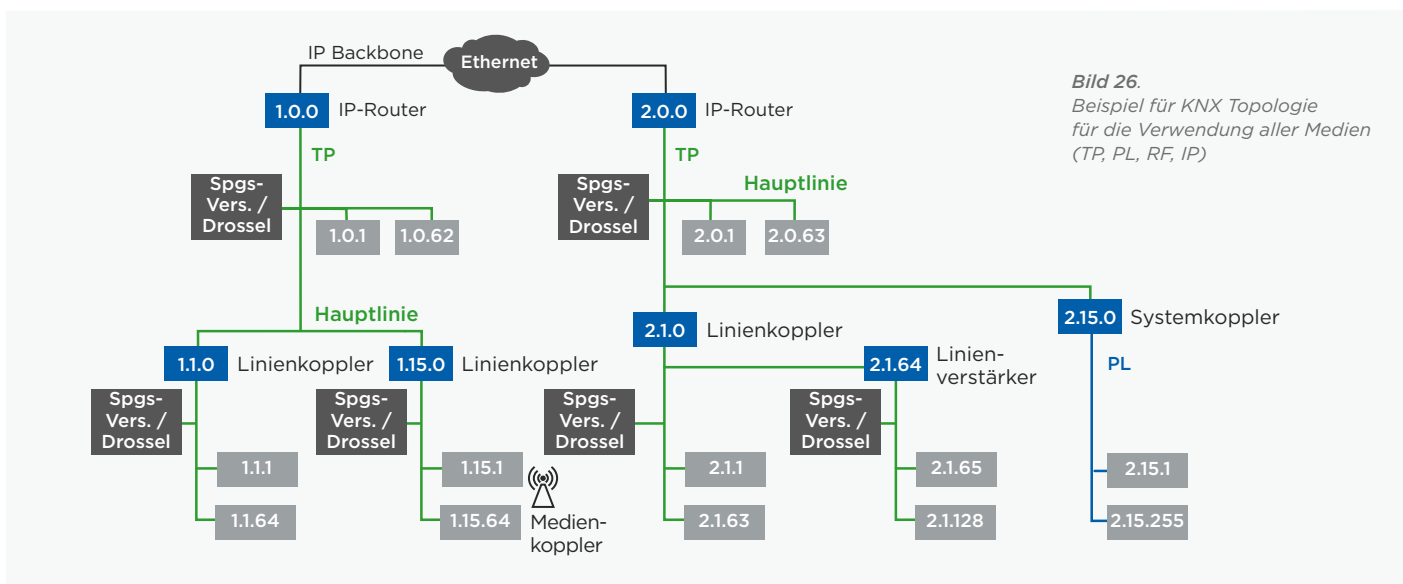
IP Backbone
Ethernet

1.0.0 IP-Router
TP
Spgs-Vers. / Drossel
1.0.1
1.0.62

2.0.0 IP-Router
TP
Spgs-Vers. / Drossel
Hauptlinie
2.0.1
2.0.63

*Bild 26*. Beispiel für KNX Topologie für die Verwendung aller Medien (TP, PL, RF, IP)

Hauptlinie
1.1.0 Linienkoppler
1.15.0 Linienkoppler
Spgs-Vers. / Drossel
Spgs-Vers. / Drossel
1.1.1
1.1.64
1.15.1
1.15.64
Medienkoppler

2.1.0 Linienkoppler
2.1.64 Linienverstärker
Spgs-Vers. / Drossel
Spgs-Vers. / Drossel
2.1.1
2.1.63
2.1.65
2.1.128

2.15.0 Systemkoppler
PL
2.15.1
2.15.255